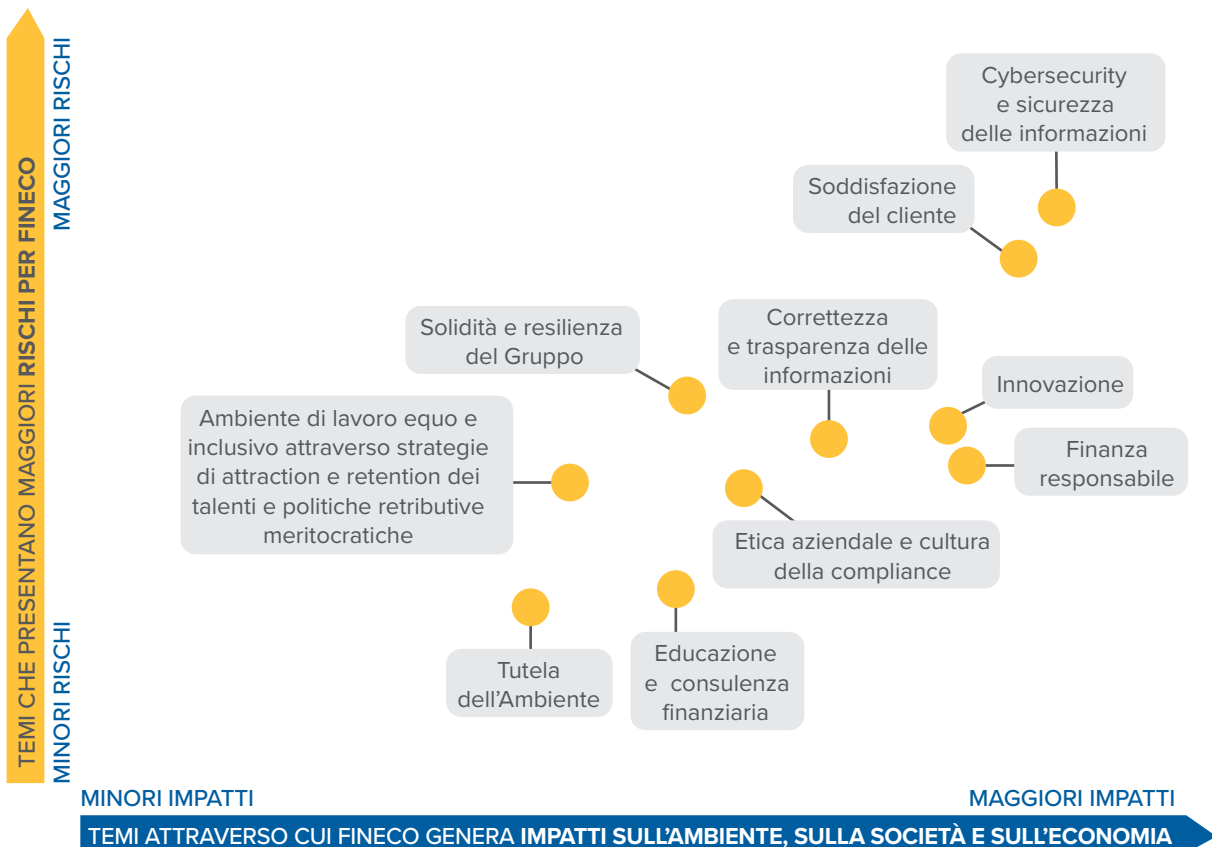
TEMI CHE PRESENTANO MAGGIORI RISCHI PER FINECO

MAGGIORI RISCHI

MINORI RISCHI

Cybersecurity e sicurezza delle informazioni

Soddisfazione del cliente

Solidità e resilienza del Gruppo

Correttezza e trasparenza delle informazioni

Innovazione

Finanza responsabile

Ambiente di lavoro equo e inclusivo attraverso strategie di attraction e retention dei talenti e politiche retributive meritocratiche

Etica aziendale e cultura della compliance

Tutela dell'Ambiente

Educazione e consulenza finanziaria

MINORI IMPATTI

MAGGIORI IMPATTI

TEMI ATTRAVERSO CUI FINECO GENERA IMPATTI SULL'AMBIENTE, SULLA SOCIETÀ E SULL'ECONOMIA